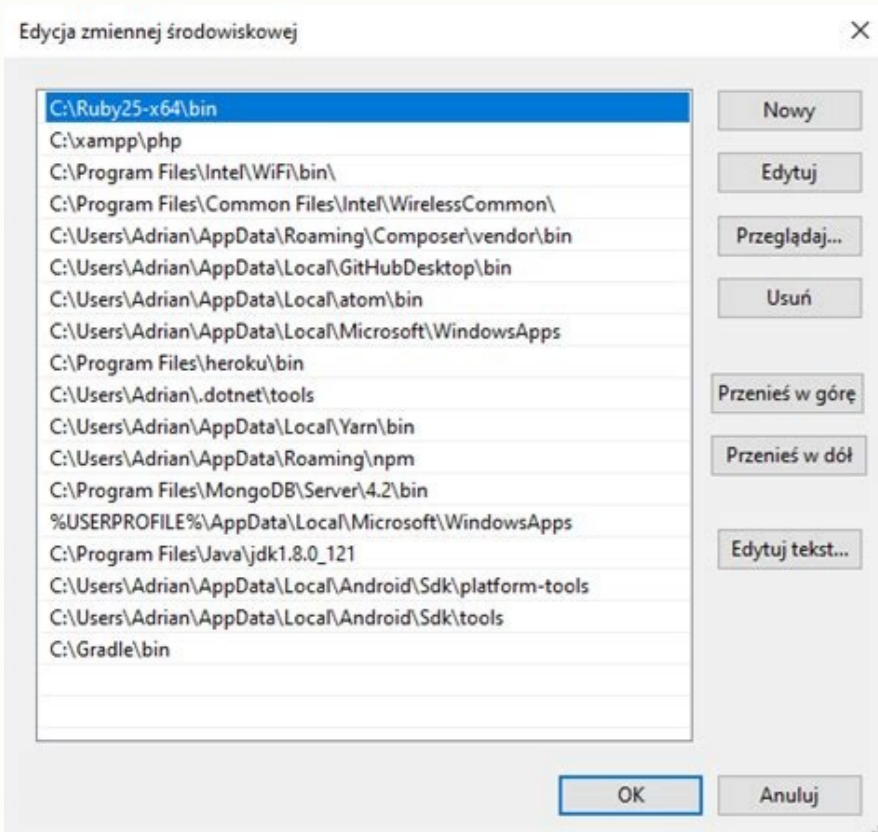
Edycja zmiennej środowiskowej

×

C:\Ruby25-x64\bin
C:\xampp\php
C:\Program Files\Intel\WiFi\bin\
C:\Program Files\Common Files\Intel\WirelessCommon\
C:\Users\Adrian\AppData\Roaming\Composer\vendor\bin
C:\Users\Adrian\AppData\Local\GitHubDesktop\bin
C:\Users\Adrian\AppData\Local\atom\bin
C:\Users\Adrian\AppData\Local\Microsoft\WindowsApps
C:\Program Files\heroku\bin
C:\Users\Adrian\.dotnet\tools
C:\Users\Adrian\AppData\Local\Yarn\bin
C:\Users\Adrian\AppData\Roaming\npm
C:\Program Files\MongoDB\Server\4.2\bin
%USERPROFILE%\AppData\Local\Microsoft\WindowsApps
C:\Program Files\Java\jdk1.8.0_121
C:\Users\Adrian\AppData\Local\Android\Sdk\platform-tools
C:\Users\Adrian\AppData\Local\Android\Sdk\tools
C:\Gradle\bin

Nowy
Edytuj
Przeglądaj...
Usuń
Przenieś w górę
Przenieś w dół
Edytuj tekst...

OK
Anuluj